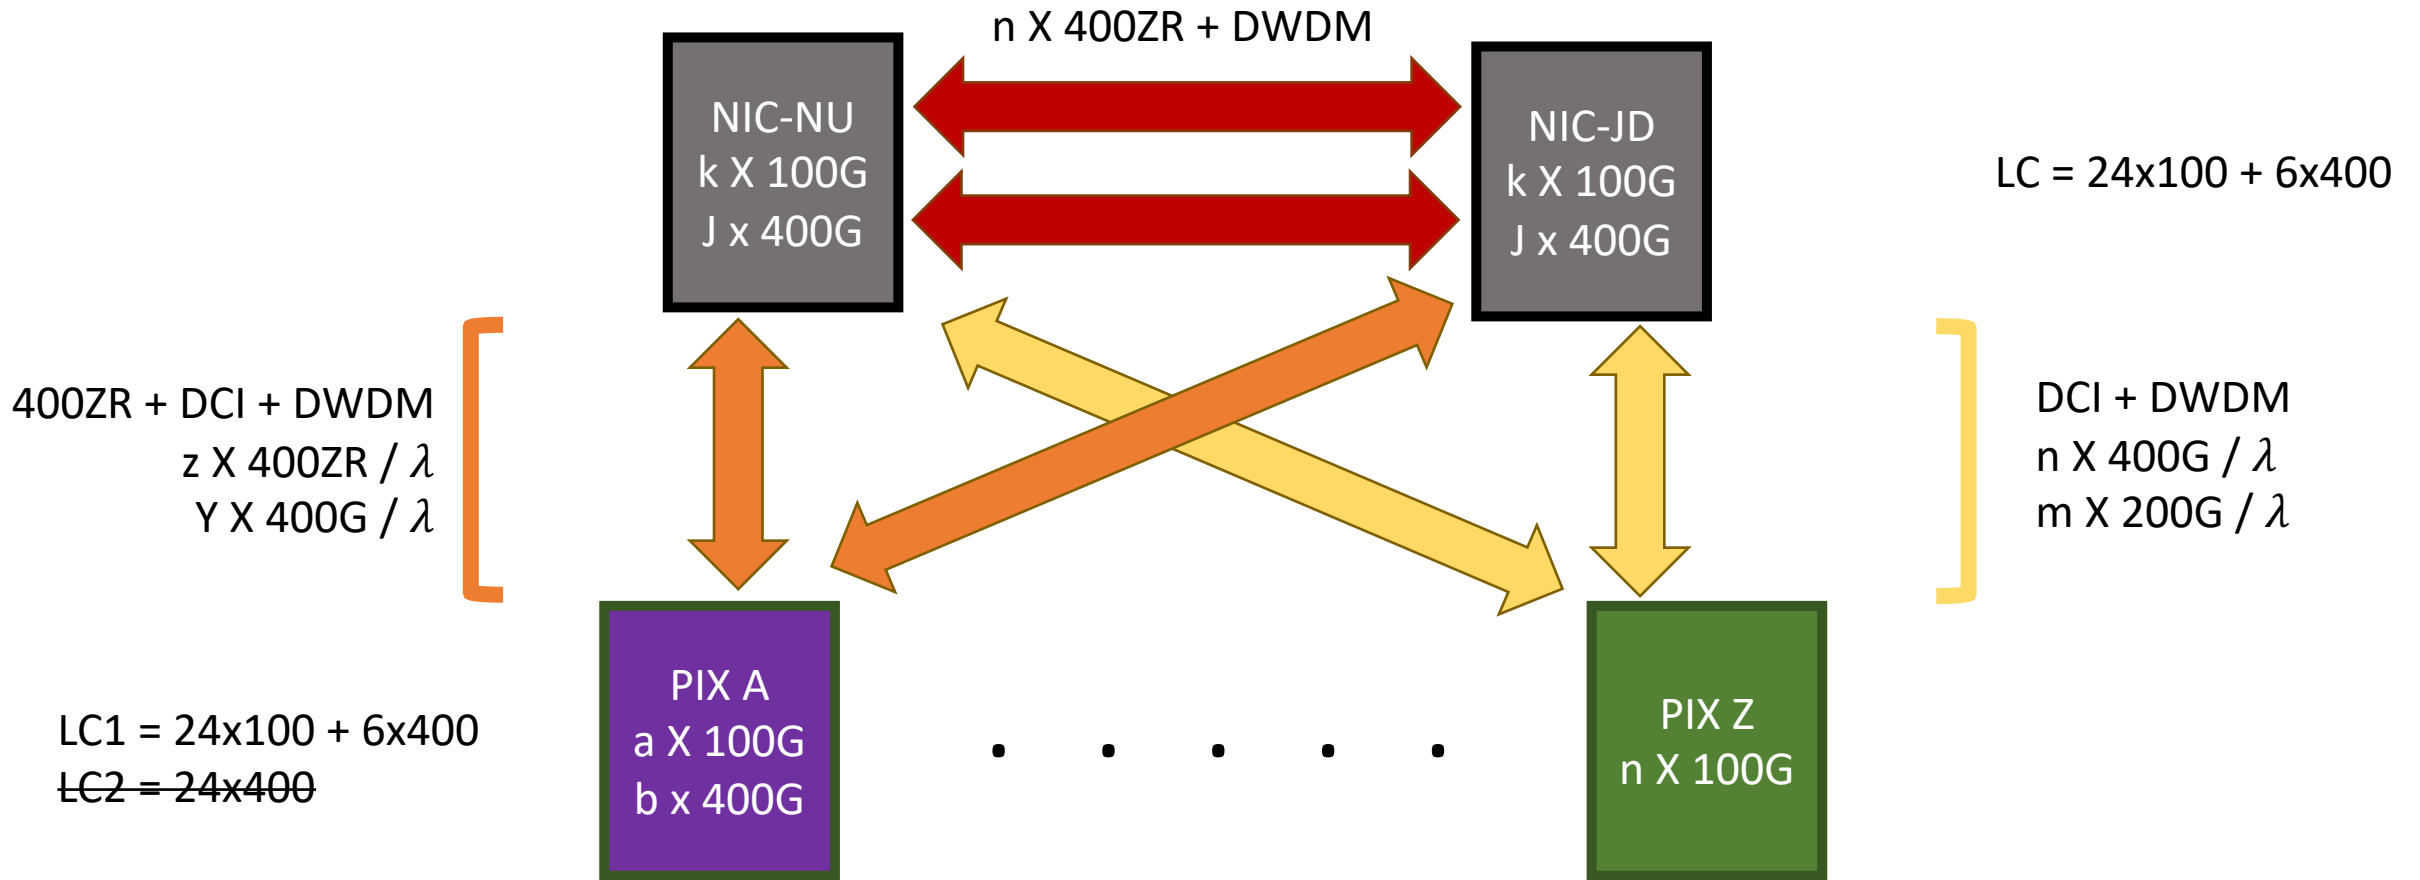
n X 400ZR + DWDM

NIC-NU
k X 100G
J x 400G

NIC-JD
k X 100G
J x 400G

LC = 24x100 + 6x400

400ZR + DCI + DWDM
z X 400ZR / $\lambda$
Y X 400G / $\lambda$

DCI + DWDM
n X 400G / $\lambda$
m X 200G / $\lambda$

LC1 = 24x100 + 6x400
~~LC2 = 24x400~~

PIX A
a X 100G
b x 400G

. . . . .

PIX Z
n X 100G